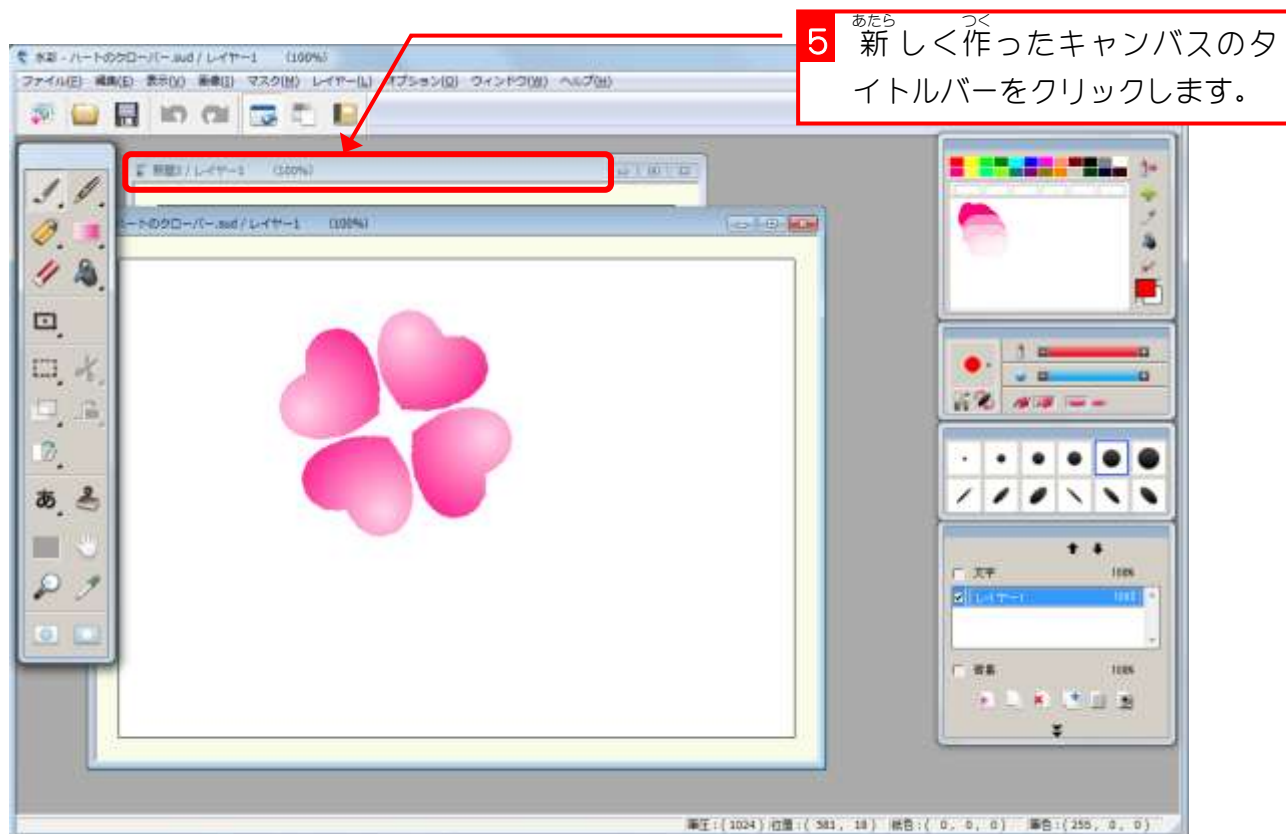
5 新(あたら)しく作(つく)ったキャンバスのタイトルバーをクリックします。

水彩 - ハートのクローバー.sud / レイヤー1 (100%)

ファイル(F) 編集(E) 表示(V) 画像(I) マスク(M) レイヤー(L) オプション(O) ウィンドウ(W) ヘルプ(H)

新規3 / レイヤー1 (100%)

ハートのクローバー.sud / レイヤー1 (100%)

あ

文字 100%

レイヤー1 100%

背景 100%

筆圧：( 1024 ) 位置：( 381， 18 ) 紙色：( 0， 0， 0 ) 筆色：( 255， 0， 0 )